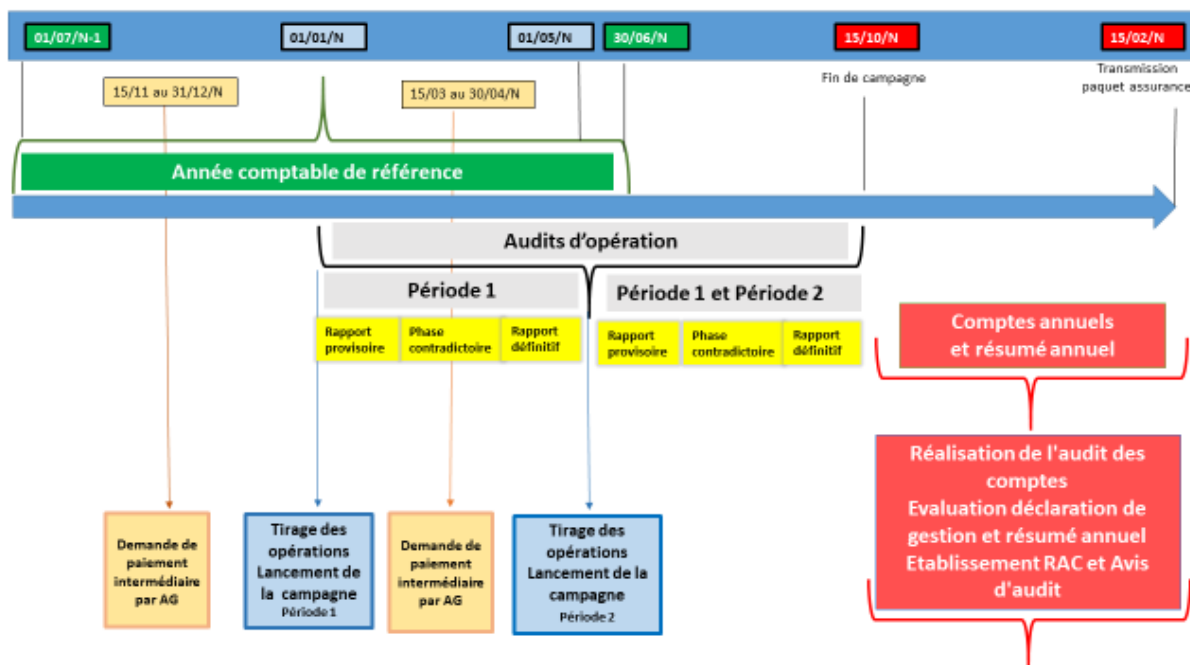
01/07/N-1

01/01/N

01/05/N

30/06/N

15/10/N

15/02/N

15/11 au 31/12/N

15/03 au 30/04/N

Fin de campagne

Transmission paquet assurance

Année comptable de référence

Audits d'opération

Période 1

Période 1 et Période 2

Rapport provisoire

Phase contradictoire

Rapport définitif

Rapport provisoire

Phase contradictoire

Rapport définitif

Comptes annuels et résumé annuel

Réalisation de l'audit des comptes
Evaluation déclaration de gestion et résumé annuel
Etablissement RAC et Avis d'audit

Demande de paiement intermédiaire par AG

Tirage des opérations Lancement de la campagne
Période 1

Demande de paiement intermédiaire par AG

Tirage des opérations Lancement de la campagne
Période 2